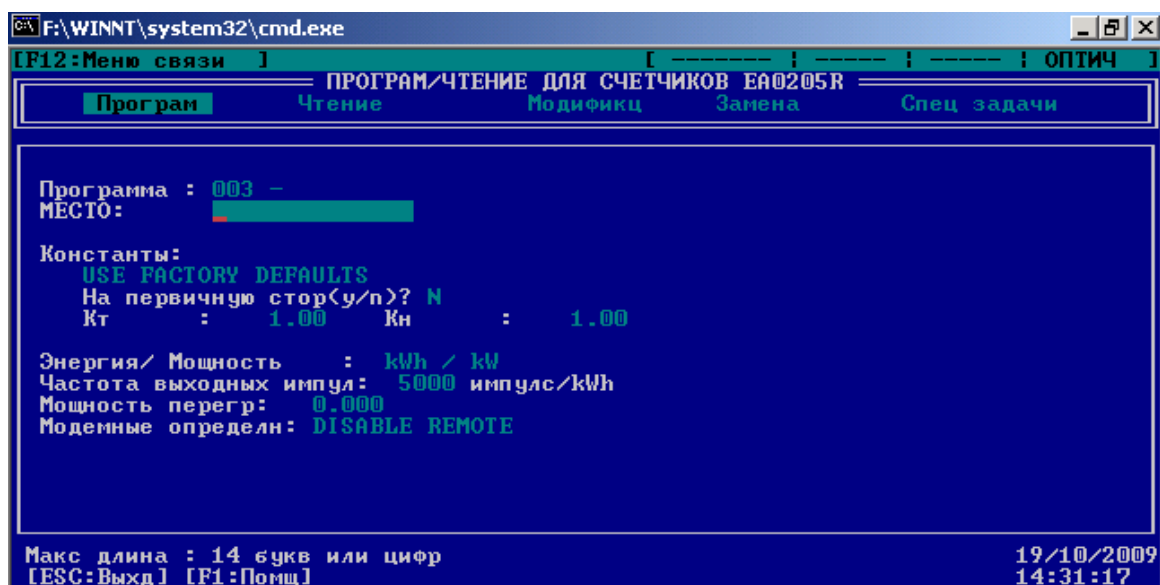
F:\WINNT\system32\cmd.exe

[F12:Меню связи ] [ ------- ¦ ----- ¦ ----- ¦ ОПТИЧ ]

ПРОГРАМ/ЧТЕНИЕ ДЛЯ СЧЕТЧИКОВ EA0205R

Програм Чтение Модификц Замена Спец задачи

Программа : 003 –
МЕСТО:

Константы:
USE FACTORY DEFAULTS
На первичную стор(y/n)? N
Кт : 1.00 Кн : 1.00

Энергия/ Мощность : kWh / kW
Частота выходных импул: 5000 импулс/kWh
Мощность перегр: 0.000
Модемные определн: DISABLE REMOTE

Макс длина : 14 букв или цифр
[ESC:Выхд] [F1:Помщ]

19/10/2009
14:31:17